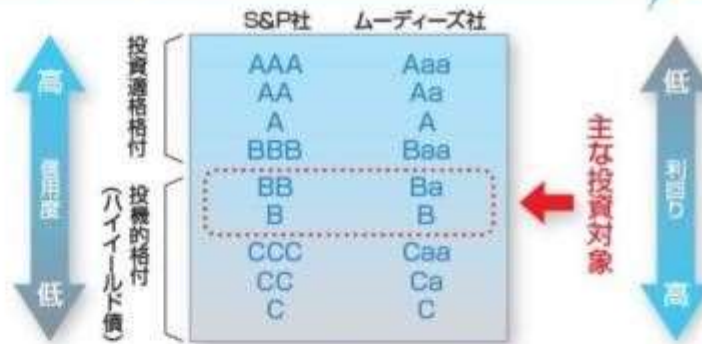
S&P社　ムーディーズ社

高

信用度

低

投資適格格付

投機的格付（ハイイールド債）

| S&P社 | ムーディーズ社 |
|---|---|
| AAA | Aaa |
| AA | Aa |
| A | A |
| BBB | Baa |
| BB | Ba |
| B | B |
| CCC | Caa |
| CC | Ca |
| C | C |

主な投資対象

低

利回り

高